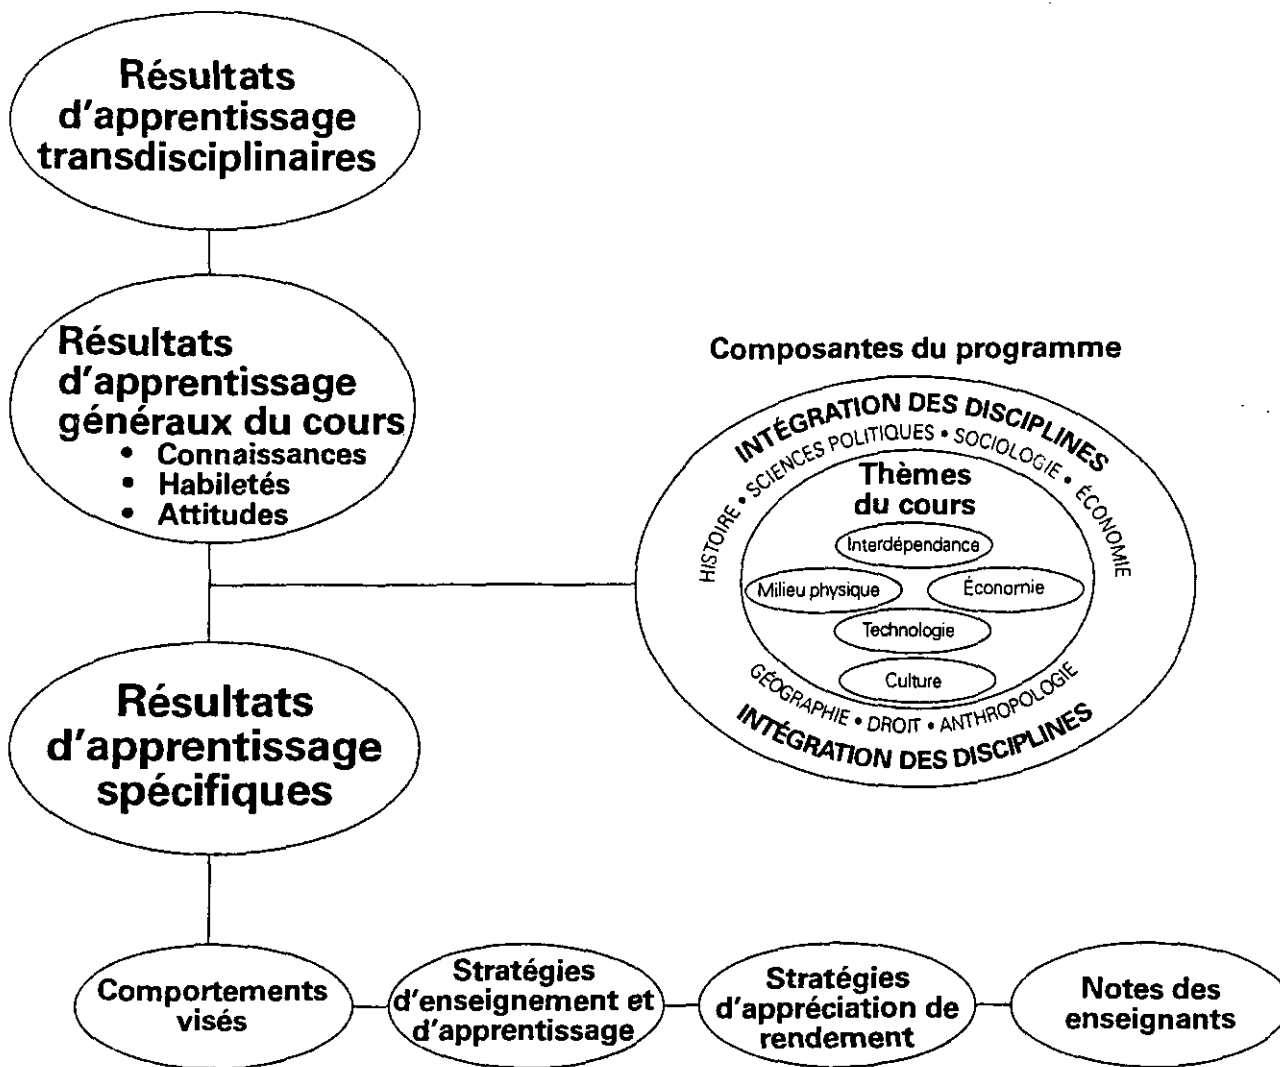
Résultats d'apprentissage transdisciplinaires

Résultats d'apprentissage généraux du cours
• Connaissances
• Habiletés
• Attitudes

Composantes du programme

INTÉGRATION DES DISCIPLINES

HISTOIRE • SCIENCES POLITIQUES • SOCIOLOGIE • ÉCONOMIE

Thèmes du cours

Interdépendance

Milieu physique

Économie

Technologie

Culture

GÉOGRAPHIE • DROIT • ANTHROPOLOGIE

INTÉGRATION DES DISCIPLINES

Résultats d'apprentissage spécifiques

Comportements visés

Stratégies d'enseignement et d'apprentissage

Stratégies d'appréciation de rendement

Notes des enseignants